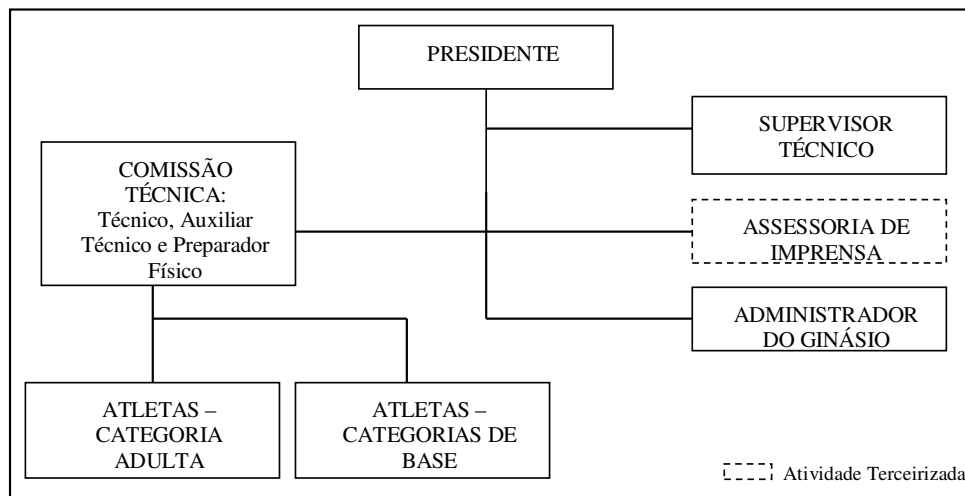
PRESIDENTE

SUPERVISOR TÉCNICO

COMISSÃO TÉCNICA: Técnico, Auxiliar Técnico e Preparador Físico

ASSESSORIA DE IMPRENSA

ADMINISTRADOR DO GINÁSIO

ATLETAS – CATEGORIA ADULTA

ATLETAS – CATEGORIAS DE BASE

Atividade Terceirizada